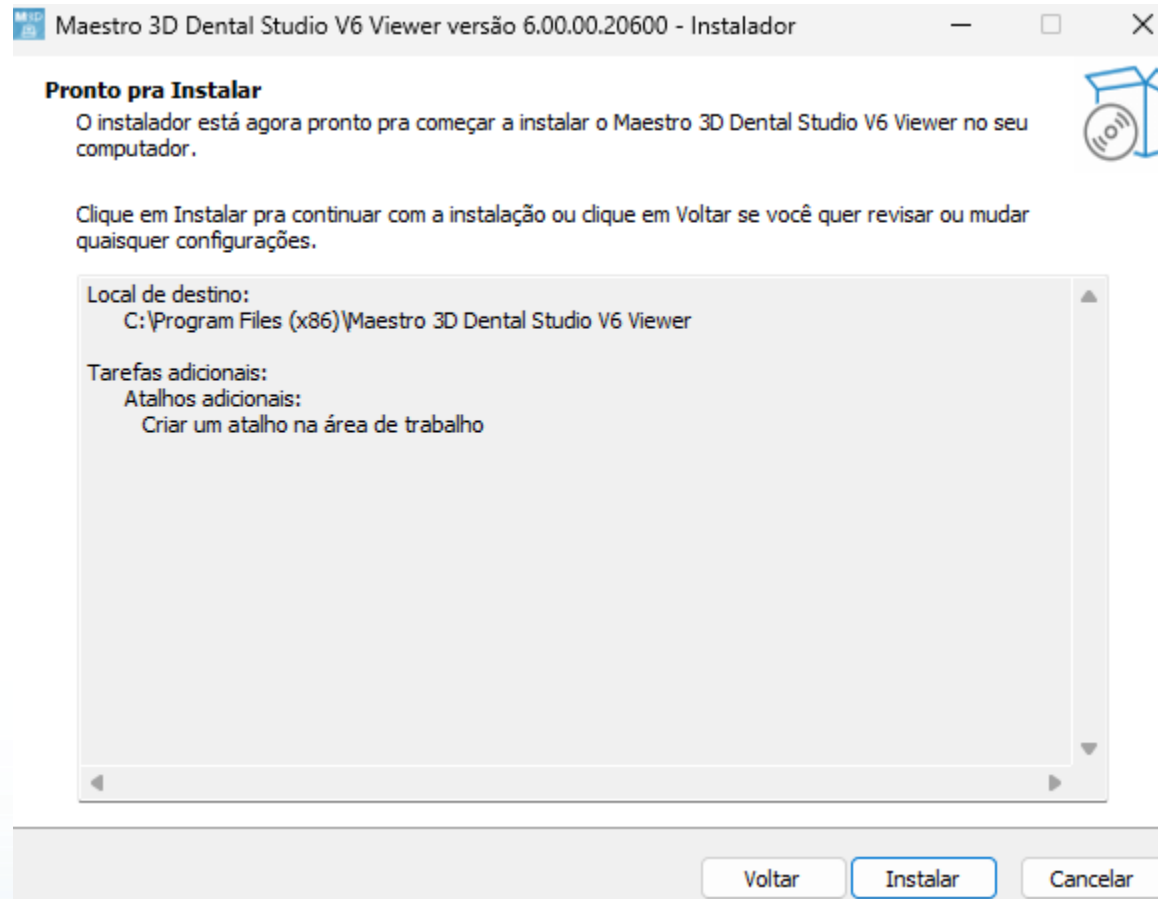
Maestro 3D Dental Studio V6 Viewer versão 6.00.00.20600 - Instalador

Pronto pra Instalar
O instalador está agora pronto pra começar a instalar o Maestro 3D Dental Studio V6 Viewer no seu computador.

Clique em Instalar pra continuar com a instalação ou clique em Voltar se você quer revisar ou mudar quaisquer configurações.

Local de destino:
C:\Program Files (x86)\Maestro 3D Dental Studio V6 Viewer

Tarefas adicionais:
Atalhos adicionais:
Criar um atalho na área de trabalho

Voltar Instalar Cancelar